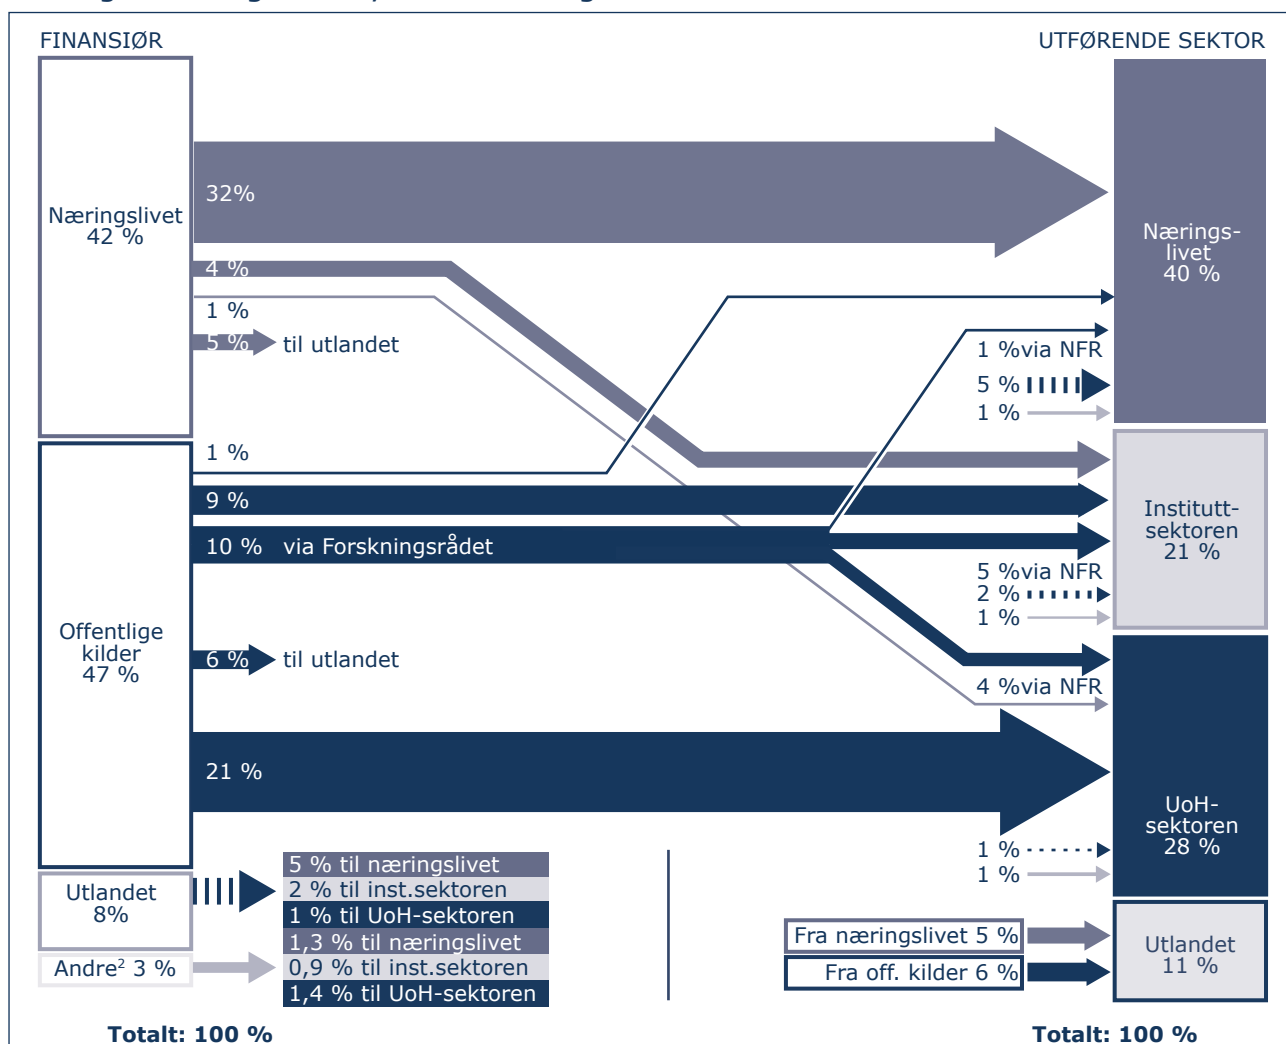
FINANSIØR

UTFØRENDE SEKTOR

Næringslivet 42 %

32%

4 %

1 %

5 % til utlandet

Nærings-livet 40 %

1 %via NFR

5 %

1 %

1 %

9 %

10 % via Forskningsrådet

Institutt-sektoren 21 %

5 %via NFR

2 %

1 %

Offentlige kilder 47 %

6 % til utlandet

4 %via NFR

21 %

UoH-sektoren 28 %

1 %

1 %

Utlandet 8%

Andre$^2$ 3 %

5 % til næringslivet
2 % til inst.sektoren
1 % til UoH-sektoren
1,3 % til næringslivet
0,9 % til inst.sektoren
1,4 % til UoH-sektoren

Fra næringslivet 5 %

Fra off. kilder 6 %

Utlandet 11 %

Totalt: 100 %

Totalt: 100 %